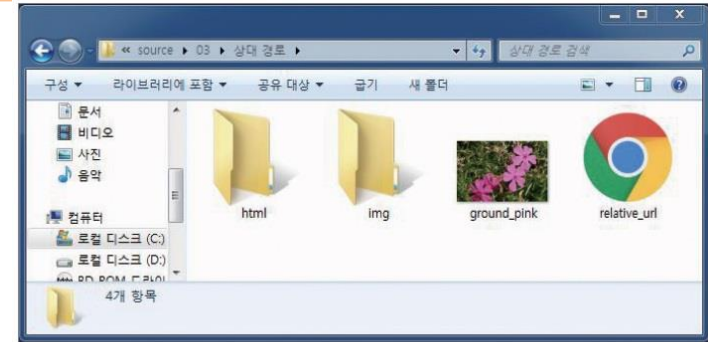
« source ▸ 03 ▸ 상대 경로 ▸

상대 경로 검색

구성 ▾ 라이브러리에 포함 ▾ 공유 대상 ▾ 굽기 새 폴더

문서
비디오
사진
음악

컴퓨터
로컬 디스크 (C:)
로컬 디스크 (D:)
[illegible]

html
img
ground_pink
relative_url

4개 항목